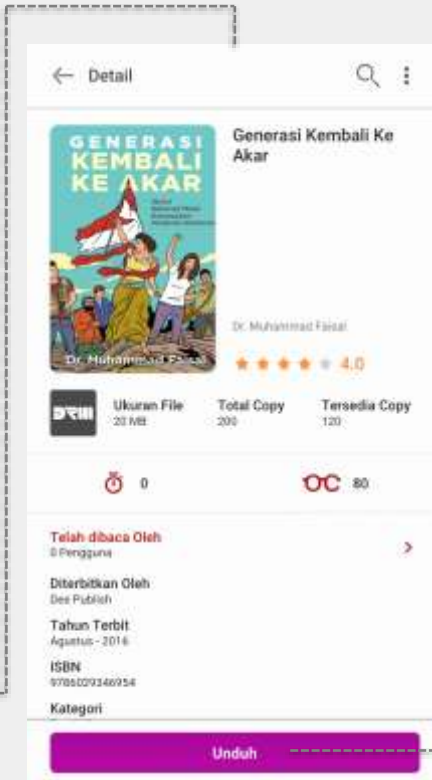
Detail

GENERASI KEMBALI KE AKAR

Dr. Muhammad Faisal

Generasi Kembali Ke Akar

Dr. Muhammad Faisal

4.0

DRM

Ukuran File
20 MB

Total Copy
200

Tersedia Copy
120

0

80

Telah dibaca Oleh
0 Pengguna

Diterbitkan Oleh
Dee Publish

Tahun Terbit
Agustus - 2016

ISBN
9786020346954

Kategori

Unduh